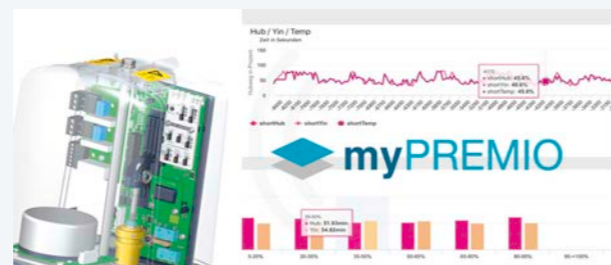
Hub / Yin / Temp

Zeit in Sekunden

150

100

50

0

shortHub shortYin shortTemp

shortHub: 40.9%

shortYin: 40.9%

shortTemp: 40.4%

myPREMIO

Hub: 51.93min

Yin: 54.62min

0-20%

20-30%

30-50%

50-60%

60-80%

80-90%

90-100%